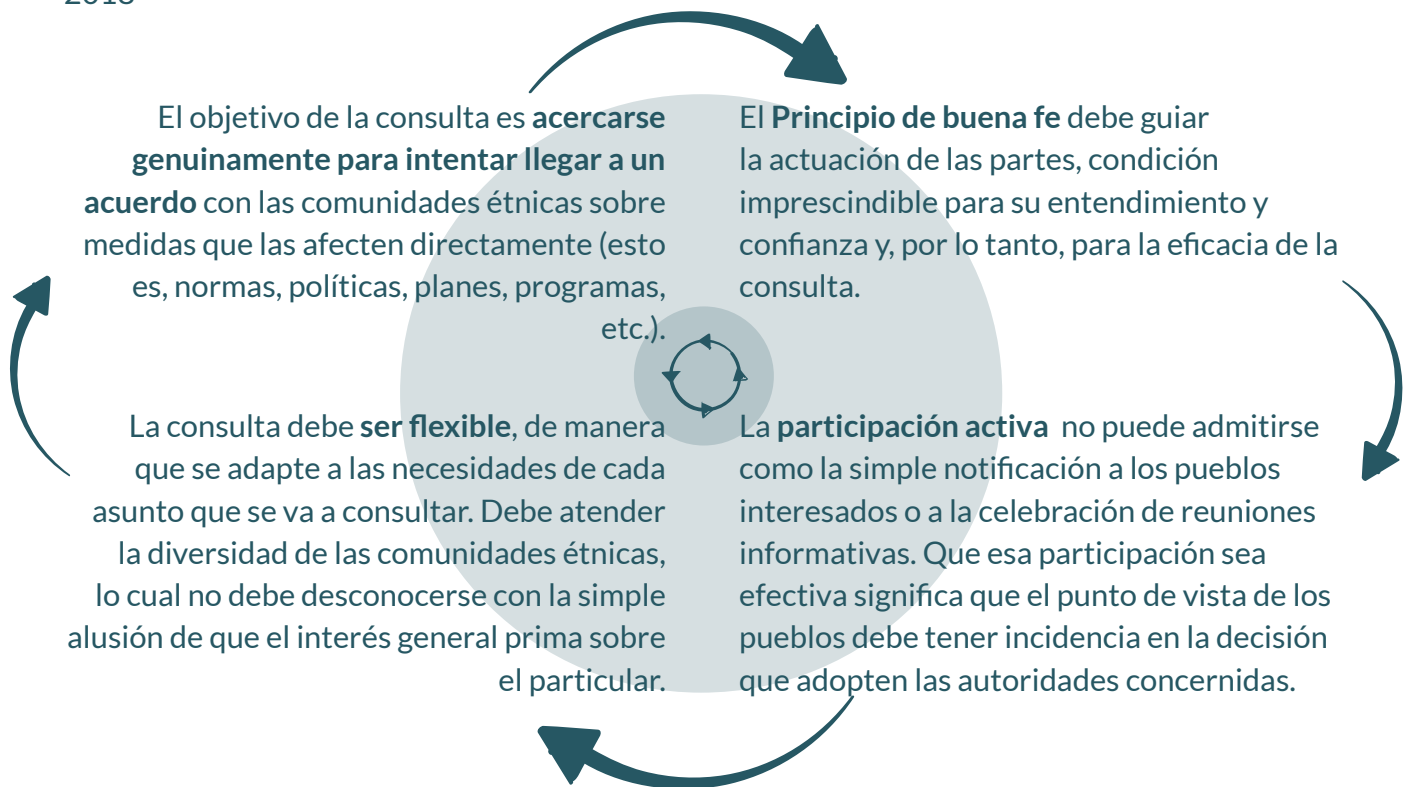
El objetivo de la consulta es **acercarse genuinamente para intentar llegar a un acuerdo** con las comunidades étnicas sobre medidas que las afecten directamente (esto es, normas, políticas, planes, programas, etc.).

El **Principio de buena fe** debe guiar la actuación de las partes, condición imprescindible para su entendimiento y confianza y, por lo tanto, para la eficacia de la consulta.

La consulta debe **ser flexible**, de manera que se adapte a las necesidades de cada asunto que se va a consultar. Debe atender la diversidad de las comunidades étnicas, lo cual no debe desconocerse con la simple alusión de que el interés general prima sobre el particular.

La **participación activa** no puede admitirse como la simple notificación a los pueblos interesados o a la celebración de reuniones informativas. Que esa participación sea efectiva significa que el punto de vista de los pueblos debe tener incidencia en la decisión que adopten las autoridades concernidas.